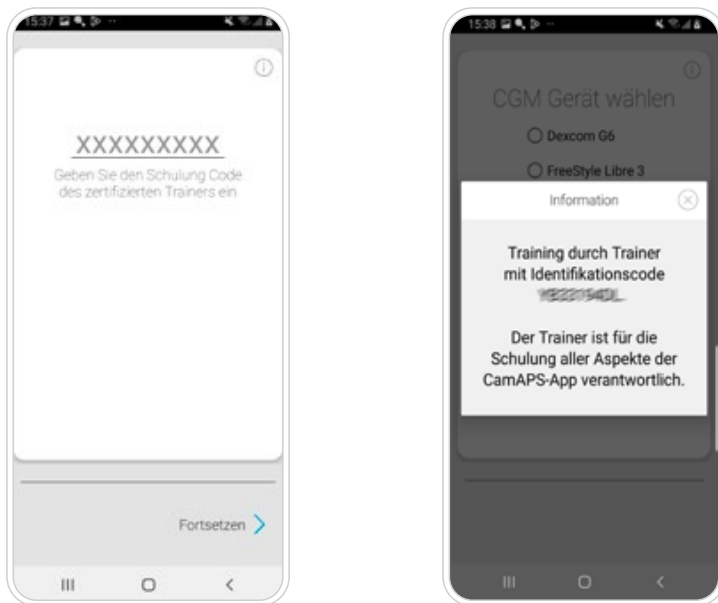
15:37

XXXXXXXXX

Geben Sie den Schulung Code des zertifizierten Trainers ein

Fortsetzen

15:38

CGM Gerät wählen

Dexcom G6

FreeStyle Libre 3

Information

Training durch Trainer mit Identifikationscode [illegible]

Der Trainer ist für die Schulung aller Aspekte der CamAPS-App verantwortlich.